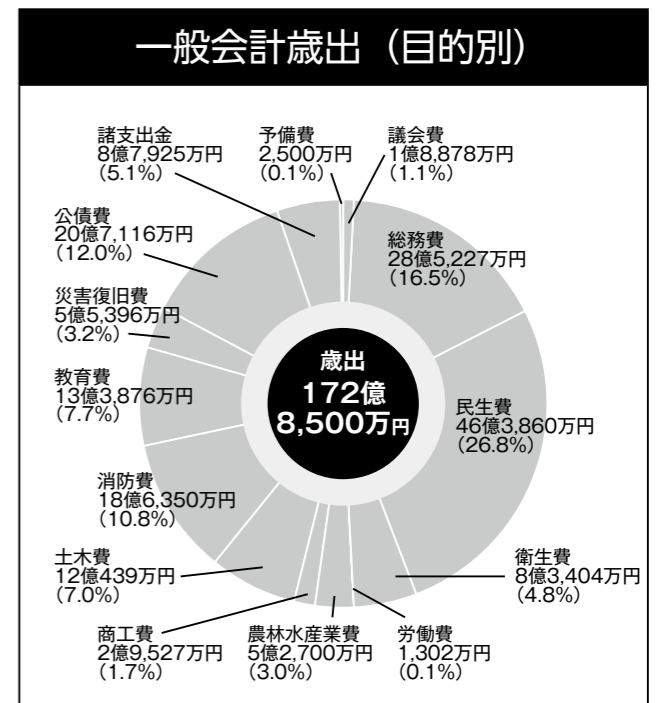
一般会計歳出（目的別）

諸支出金
8億7,925万円
（5.1%）

予備費
2,500万円
（0.1%）

議会費
1億8,878万円
（1.1%）

公債費
20億7,116万円
（12.0%）

総務費
28億5,227万円
（16.5%）

災害復旧費
5億5,396万円
（3.2%）

教育費
13億3,876万円
（7.7%）

歳出
172億
8,500万円

民生費
46億3,860万円
（26.8%）

消防費
18億6,350万円
（10.8%）

土木費
12億439万円
（7.0%）

衛生費
8億3,404万円
（4.8%）

商工費
2億9,527万円
（1.7%）

農林水産業費
5億2,700万円
（3.0%）

労働費
1,302万円
（0.1%）